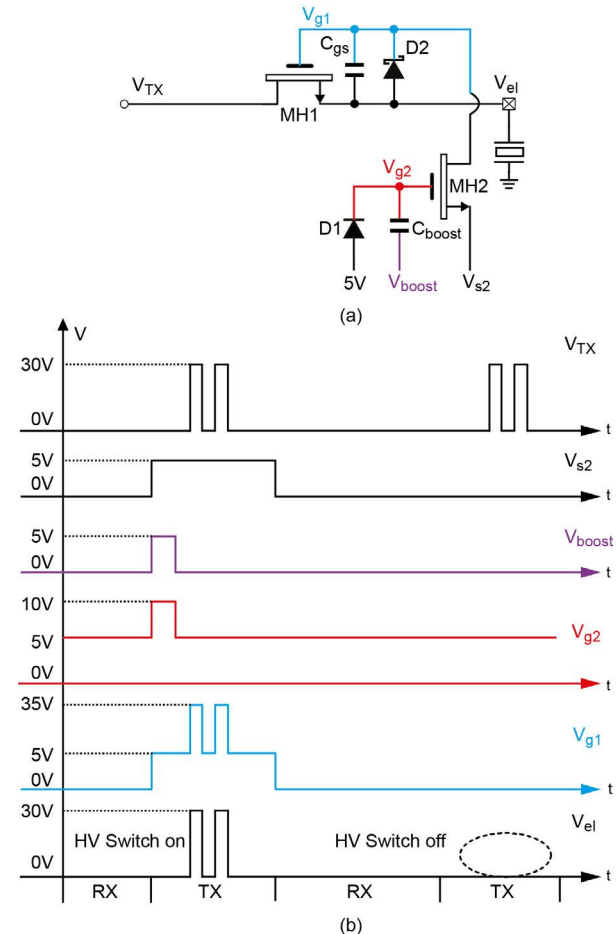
$V_{g1}$
$C_{gs}$
D2
$V_{TX}$
MH1
$V_{el}$
$V_{g2}$
MH2
D1
$C_{boost}$
5V
$V_{boost}$
$V_{s2}$
(a)

V
30V
0V
$V_{TX}$
t
5V
0V
$V_{s2}$
t
5V
0V
$V_{boost}$
t
10V
5V
$V_{g2}$
0V
t
35V
5V
0V
$V_{g1}$
t
30V
0V
HV Switch on
HV Switch off
$V_{el}$
t
RX
TX
RX
TX
(b)